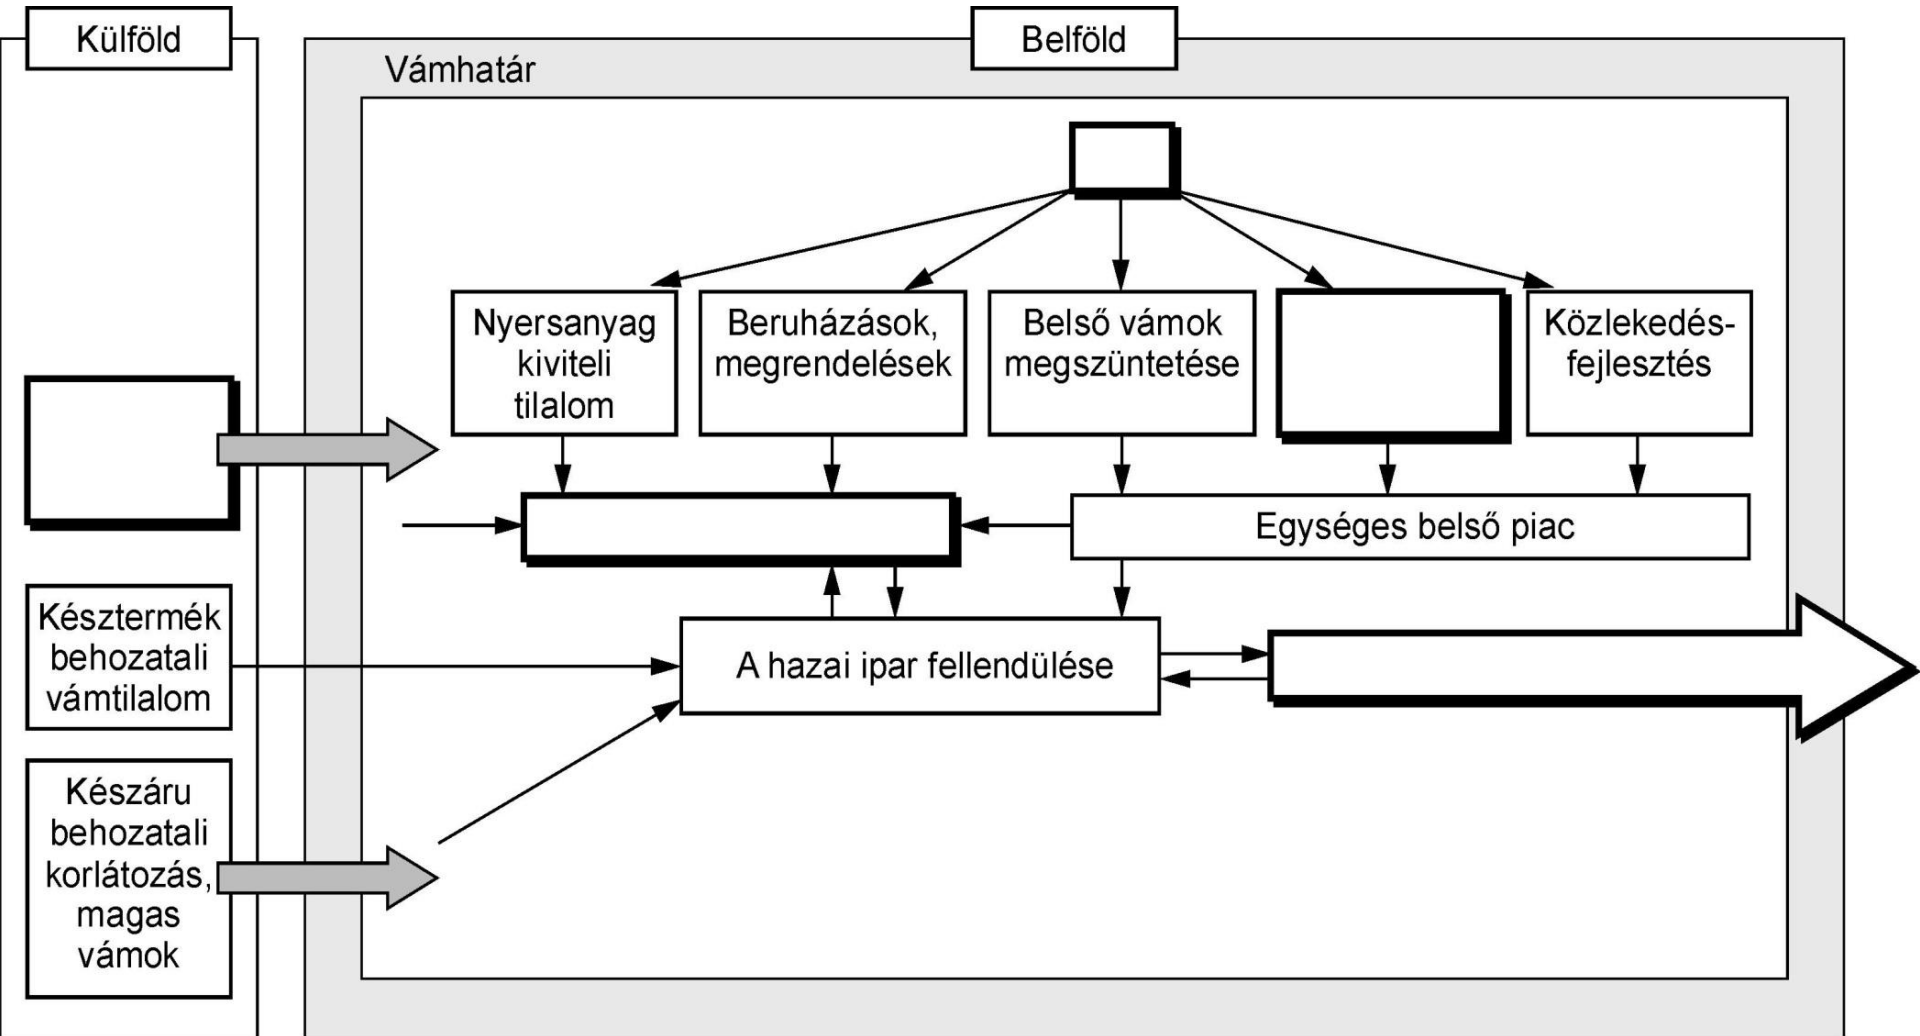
Külföld

Belföld

Vámhatár

Nyersanyag kiviteli tilalom

Beruházások, megrendelések

Belső vámok megszüntetése

Közlekedésfejlesztés

Egységes belső piac

Késztermék behozatali vámtilalom

A hazai ipar fellendülése

Készáru behozatali korlátozás, magas vámok